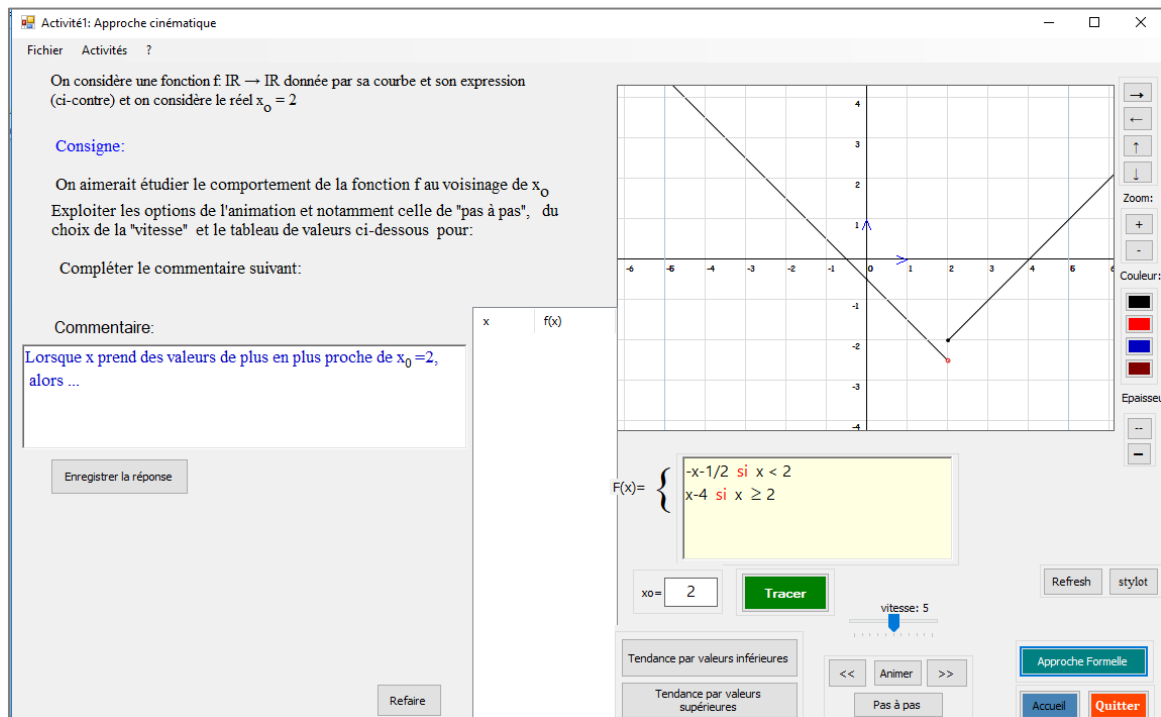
Activité1: Approche cinématique

Fichier Activités ?

On considère une fonction f: IR → IR donnée par sa courbe et son expression (ci-contre) et on considère le réel $x_o = 2$

Consigne:

On aimerait étudier le comportement de la fonction f au voisinage de $x_o$
Exploiter les options de l'animation et notamment celle de "pas à pas", du choix de la "vitesse" et le tableau de valeurs ci-dessous pour:

Compléter le commentaire suivant:

Commentaire:

Lorsque x prend des valeurs de plus en plus proche de $x_0$ =2, alors ...

Enregistrer la réponse

| x | f(x) |
|---|---|

-6 -5 -4 -3 -2 -1 0 1 2 3 4 5 6
4 3 2 1 -1 -2 -3 -4

→ ← ↑ ↓
Zoom:
+
-
Couleur:
Epaisseu
--
—

F(x)= { -x-1/2 si x < 2
x-4 si x ≥ 2

Refresh stylot

xo= 2 Tracer

vitesse: 5

Tendance par valeurs inférieures

Tendance par valeurs supérieures

<< Animer >>

Pas à pas

Approche Formelle

Accueil Quitter

Refaire